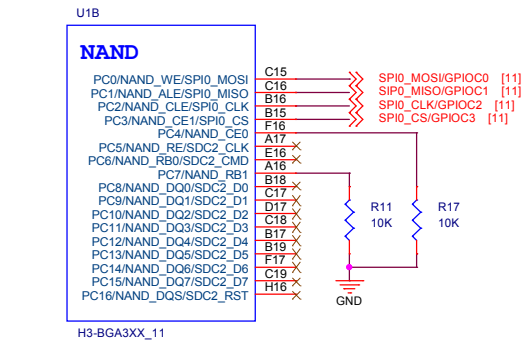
U1B

NAND

PC0/NAND_WE/SPI0_MOSI
PC1/NAND_ALE/SPI0_MISO
PC2/NAND_CLE/SPI0_CLK
PC3/NAND_CE1/SPI0_CS
PC4/NAND_CE0
PC5/NAND_RE/SDC2_CLK
PC6/NAND_RB0/SDC2_CMD
PC7/NAND_RB1
PC8/NAND_DQ0/SDC2_D0
PC9/NAND_DQ1/SDC2_D1
PC10/NAND_DQ2/SDC2_D2
PC11/NAND_DQ3/SDC2_D3
PC12/NAND_DQ4/SDC2_D4
PC13/NAND_DQ5/SDC2_D5
PC14/NAND_DQ6/SDC2_D6
PC15/NAND_DQ7/SDC2_D7
PC16/NAND_DQS/SDC2_RST

C15
C16
B16
B15
A17
E16
A16
B18
C17
D17
C18
B17
B19
D16
C19
H16

SPI0_MOSI/GPIOC0 [11]
SPI0_MISO/GPIOC1 [11]
SPI0_CLK/GPIOC2 [11]
SPI0_CS/GPIOC3 [11]

R11
10K

R17
10K

GND

H3-BGA3XX_11